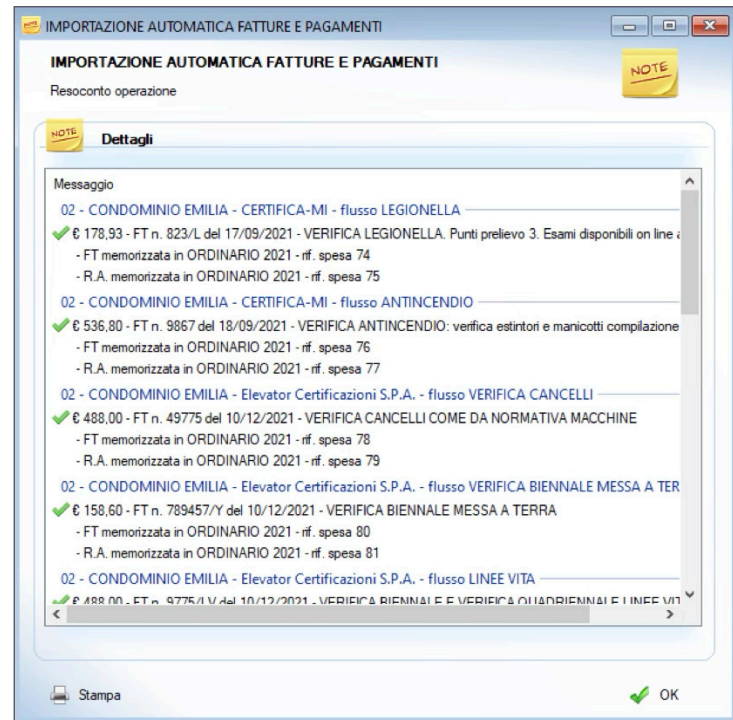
IMPORTAZIONE AUTOMATICA FATTURE E PAGAMENTI

IMPORTAZIONE AUTOMATICA FATTURE E PAGAMENTI

Resoconto operazione

NOTE

NOTE Dettagli

Messaggio

02 - CONDOMINIO EMILIA - CERTIFICA-MI - flusso LEGIONELLA

€ 178,93 - FT n. 823/L del 17/09/2021 - VERIFICA LEGIONELLA. Punti prelievo 3. Esami disponibili on line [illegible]

- FT memorizzata in ORDINARIO 2021 - rif. spesa 74

- R.A. memorizzata in ORDINARIO 2021 - rif. spesa 75

02 - CONDOMINIO EMILIA - CERTIFICA-MI - flusso ANTINCENDIO

€ 536,80 - FT n. 9867 del 18/09/2021 - VERIFICA ANTINCENDIO: verifica estintori e manicotti compilazione

- FT memorizzata in ORDINARIO 2021 - rif. spesa 76

- R.A. memorizzata in ORDINARIO 2021 - rif. spesa 77

02 - CONDOMINIO EMILIA - Elevator Certificazioni S.P.A. - flusso VERIFICA CANCELLI

€ 488,00 - FT n. 49775 del 10/12/2021 - VERIFICA CANCELLI COME DA NORMATIVA MACCHINE

- FT memorizzata in ORDINARIO 2021 - rif. spesa 78

- R.A. memorizzata in ORDINARIO 2021 - rif. spesa 79

02 - CONDOMINIO EMILIA - Elevator Certificazioni S.P.A. - flusso VERIFICA BIENNALE MESSA A TER

€ 158,60 - FT n. 789457/Y del 10/12/2021 - VERIFICA BIENNALE MESSA A TERRA

- FT memorizzata in ORDINARIO 2021 - rif. spesa 80

- R.A. memorizzata in ORDINARIO 2021 - rif. spesa 81

02 - CONDOMINIO EMILIA - Elevator Certificazioni S.P.A. - flusso LINEE VITA

€ 488,00 - FT n. 9775/LV del 10/12/2021 - VERIFICA BIENNALE E VERIFICA QUADRIENNALE LINEE VI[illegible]

Stampa

OK